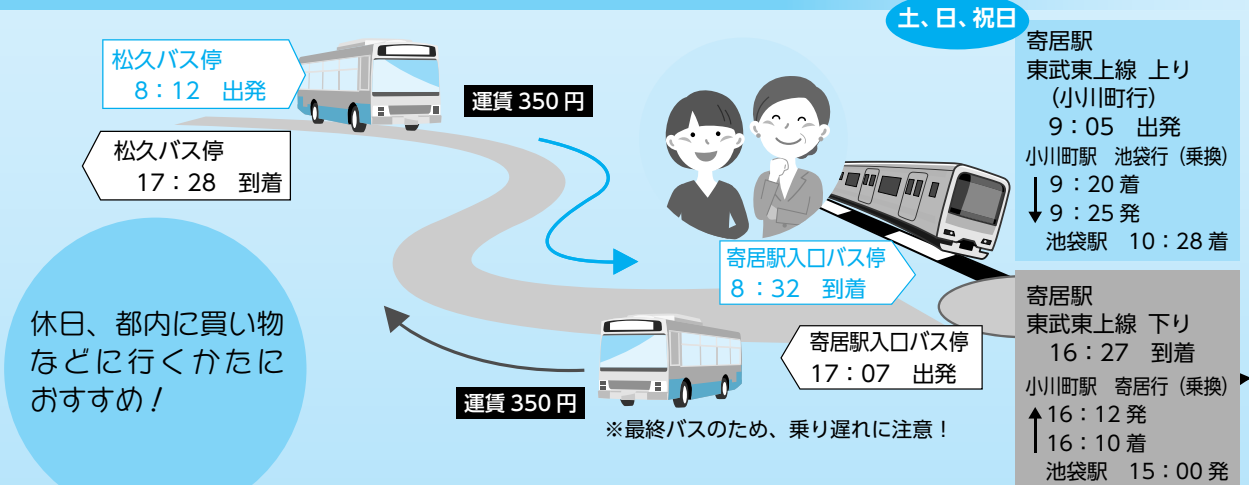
土、日、祝日

松久バス停
8：12　出発

運賃 350 円

松久バス停
17：28　到着

寄居駅
東武東上線　上り
（小川町行）
9：05　出発
小川町駅　池袋行（乗換）
9：20 着
9：25 発
池袋駅　10：28 着

寄居駅入口バス停
8：32　到着

休日、都内に買い物などに行くかたにおすすめ！

寄居駅入口バス停
17：07　出発

運賃 350 円

※最終バスのため、乗り遅れに注意！

寄居駅
東武東上線　下り
16：27　到着
小川町駅　寄居行（乗換）
16：12 発
16：10 着
池袋駅　15：00 発